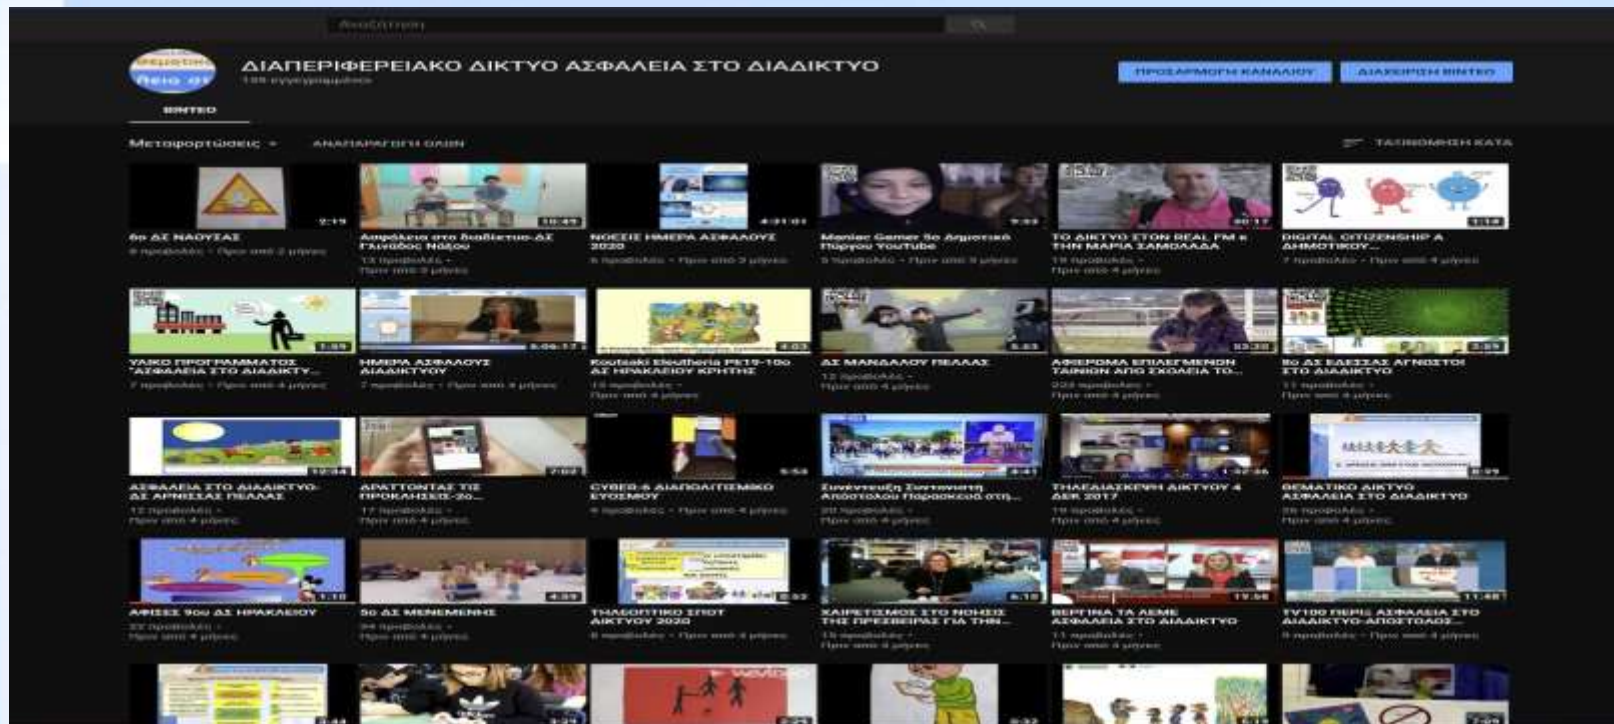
Αναζήτηση

ΔΙΑΠΕΡΙΦΕΡΕΙΑΚΟ ΔΙΚΤΥΟ ΑΣΦΑΛΕΙΑ ΣΤΟ ΔΙΑΔΙΚΤΥΟ
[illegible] εγγεγραμμένοι

ΠΡΟΣΑΡΜΟΓΗ ΚΑΝΑΛΙΟΥ
ΔΙΑΧΕΙΡΙΣΗ ΒΙΝΤΕΟ

ΒΙΝΤΕΟ

Μεταφορτώσεις
ΑΝΑΠΑΡΑΓΩΓΗ ΟΛΩΝ
ΤΑΞΙΝΟΜΗΣΗ ΚΑΤΑ

2:19
6ο ΔΣ ΝΑΟΥΣΑΣ
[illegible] προβολές • Πριν από 2 μήνες

10:45
Ασφάλεια στο διαδίκτυο-ΔΣ Γλινάδου Νάξου
13 προβολές • Πριν από 3 μήνες

4:31:01
ΝΟΕΣΙΣ ΗΜΕΡΑ ΑΣΦΑΛΟΥΣ 2020
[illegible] προβολές • Πριν από 3 μήνες

7:33
Maniac Gamer 5ο Δημοτικό Πύργου YouTube
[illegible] προβολές • Πριν από 3 μήνες

20:17
ΤΟ ΔΙΚΤΥΟ ΣΤΟΝ REAL FM κ ΤΗΝ ΜΑΡΙΑ ΣΑΜΟΛΑΔΑ
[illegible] προβολές • Πριν από 4 μήνες

1:14
DIGITAL CITIZENSHIP Α ΔΗΜΟΤΙΚΟΥ...
7 προβολές • Πριν από 4 μήνες

1:59
ΥΛΙΚΟ ΠΡΟΓΡΑΜΜΑΤΟΣ "ΑΣΦΑΛΕΙΑ ΣΤΟ ΔΙΑΔΙΚΤΥ...
7 προβολές • Πριν από 4 μήνες

5:06:17
ΗΜΕΡΑ ΑΣΦΑΛΟΥΣ ΔΙΑΔΙΚΤΥΟΥ
7 προβολές • Πριν από 4 μήνες

4:03
Koutsaki Eleutheria PE19-10ο ΔΣ ΗΡΑΚΛΕΙΟΥ ΚΡΗΤΗΣ
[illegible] προβολές • Πριν από 4 μήνες

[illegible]
ΔΣ ΜΑΝΔΑΛΟΥ ΠΕΛΛΑΣ
12 προβολές • Πριν από 4 μήνες

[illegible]
ΑΦΙΕΡΩΜΑ ΕΠΙΛΕΓΜΕΝΗ ΤΑΙΝΙΩΝ ΑΠΟ ΣΧΟΛΕΙΑ ΤΟ...
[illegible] προβολές • Πριν από 4 μήνες

3:59
8ο ΔΣ ΕΔΕΣΣΑΣ ΑΓΝΩΣΤΟΙ ΣΤΟ ΔΙΑΔΙΚΤΥΟ
11 προβολές • Πριν από 4 μήνες

12:34
ΑΣΦΑΛΕΙΑ ΣΤΟ ΔΙΑΔΙΚΤΥΟ-ΔΣ ΑΡΝΙΣΣΑΣ ΠΕΛΛΑΣ
12 προβολές • Πριν από 4 μήνες

7:02
ΑΡΑΓΤΟΝΤΑΣ ΤΙΣ ΠΡΟΚΛΗΣΕΙΣ-2ο...
17 προβολές • Πριν από 4 μήνες

5:54
CYBER-Β ΔΙΑΠΟΛΙΤΙΣΜΙΚΟ ΕΥΟΣΜΟΥ
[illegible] προβολές • Πριν από 4 μήνες

4:41
Συνέντευξη Συντονιστή Απόστολου Παρασκευά στη...
20 προβολές • Πριν από 4 μήνες

1:32:36
ΤΗΛΕΔΙΑΣΚΕΨΗ ΔΙΚΤΥΟΥ 4 ΔΕΚ 2017
19 προβολές • Πριν από 4 μήνες

8:39
ΘΕΜΑΤΙΚΟ ΔΙΚΤΥΟ ΑΣΦΑΛΕΙΑ ΣΤΟ ΔΙΑΔΙΚΤΥΟ
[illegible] προβολές • Πριν από 4 μήνες

1:10
ΑΦΙΣΕΣ 9ου ΔΣ ΗΡΑΚΛΕΙΟΥ
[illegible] προβολές • Πριν από 4 μήνες

4:59
5ο ΔΣ ΜΕΝΕΜΕΝΗΣ
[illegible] προβολές • Πριν από 4 μήνες

2:52
ΤΗΛΕΟΠΤΙΚΟ ΣΠΟΤ ΔΙΚΤΥΟΥ 2020
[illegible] προβολές • Πριν από 4 μήνες

6:10
ΧΑΙΡΕΤΙΣΜΟΣ ΣΤΟ ΝΟΗΣΙΣ ΤΗΣ ΠΡΕΣΒΕΙΡΑΣ ΓΙΑ ΤΗΝ...
13 προβολές • Πριν από 4 μήνες

11:56
ΒΕΡΓΙΝΑ ΤΑ ΛΕΜΕ ΑΣΦΑΛΕΙΑ ΣΤΟ ΔΙΑΔΙΚΤΥΟ
11 προβολές • Πριν από 4 μήνες

11:48
TV100 ΠΕΡΙΣ ΑΣΦΑΛΕΙΑ ΣΤΟ ΔΙΑΔΙΚΤΥΟ-ΑΠΟΣΤΟΛΟΣ...
9 προβολές • Πριν από 4 μήνες